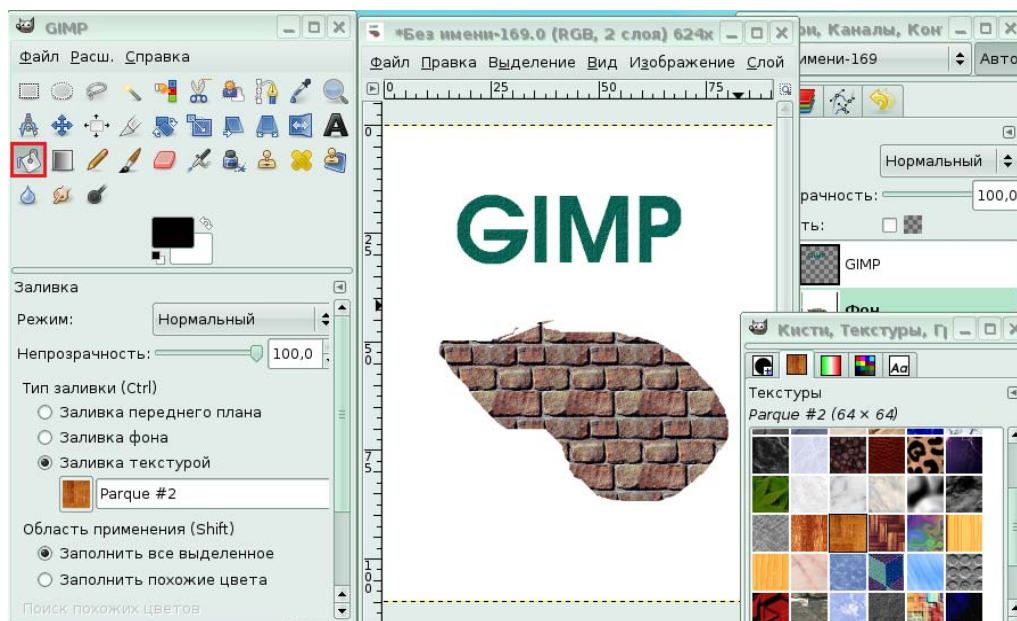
GIMP

Файл Расш. Справка

Заливка

Режим: Нормальный

Непрозрачность: 100,0

Тип заливки (Ctrl)

Заливка переднего плана

Заливка фона

Заливка текстурой

Parque #2

Область применения (Shift)

Заполнить все выделенное

Заполнить похожие цвета

Поиск похожих цветов

*Без имени-169.0 (RGB, 2 слоя) 624x

Файл Правка Выделение Вид Изображение Слой

0 25 50 75

GIMP

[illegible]и, Каналы, Кон

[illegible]мени-169 Авто

Нормальный

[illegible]рачность: 100,0

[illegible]ть:

GIMP

Фон

Кисти, Текстуры, Г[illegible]

Текстуры

Parque #2 (64 × 64)

Aa